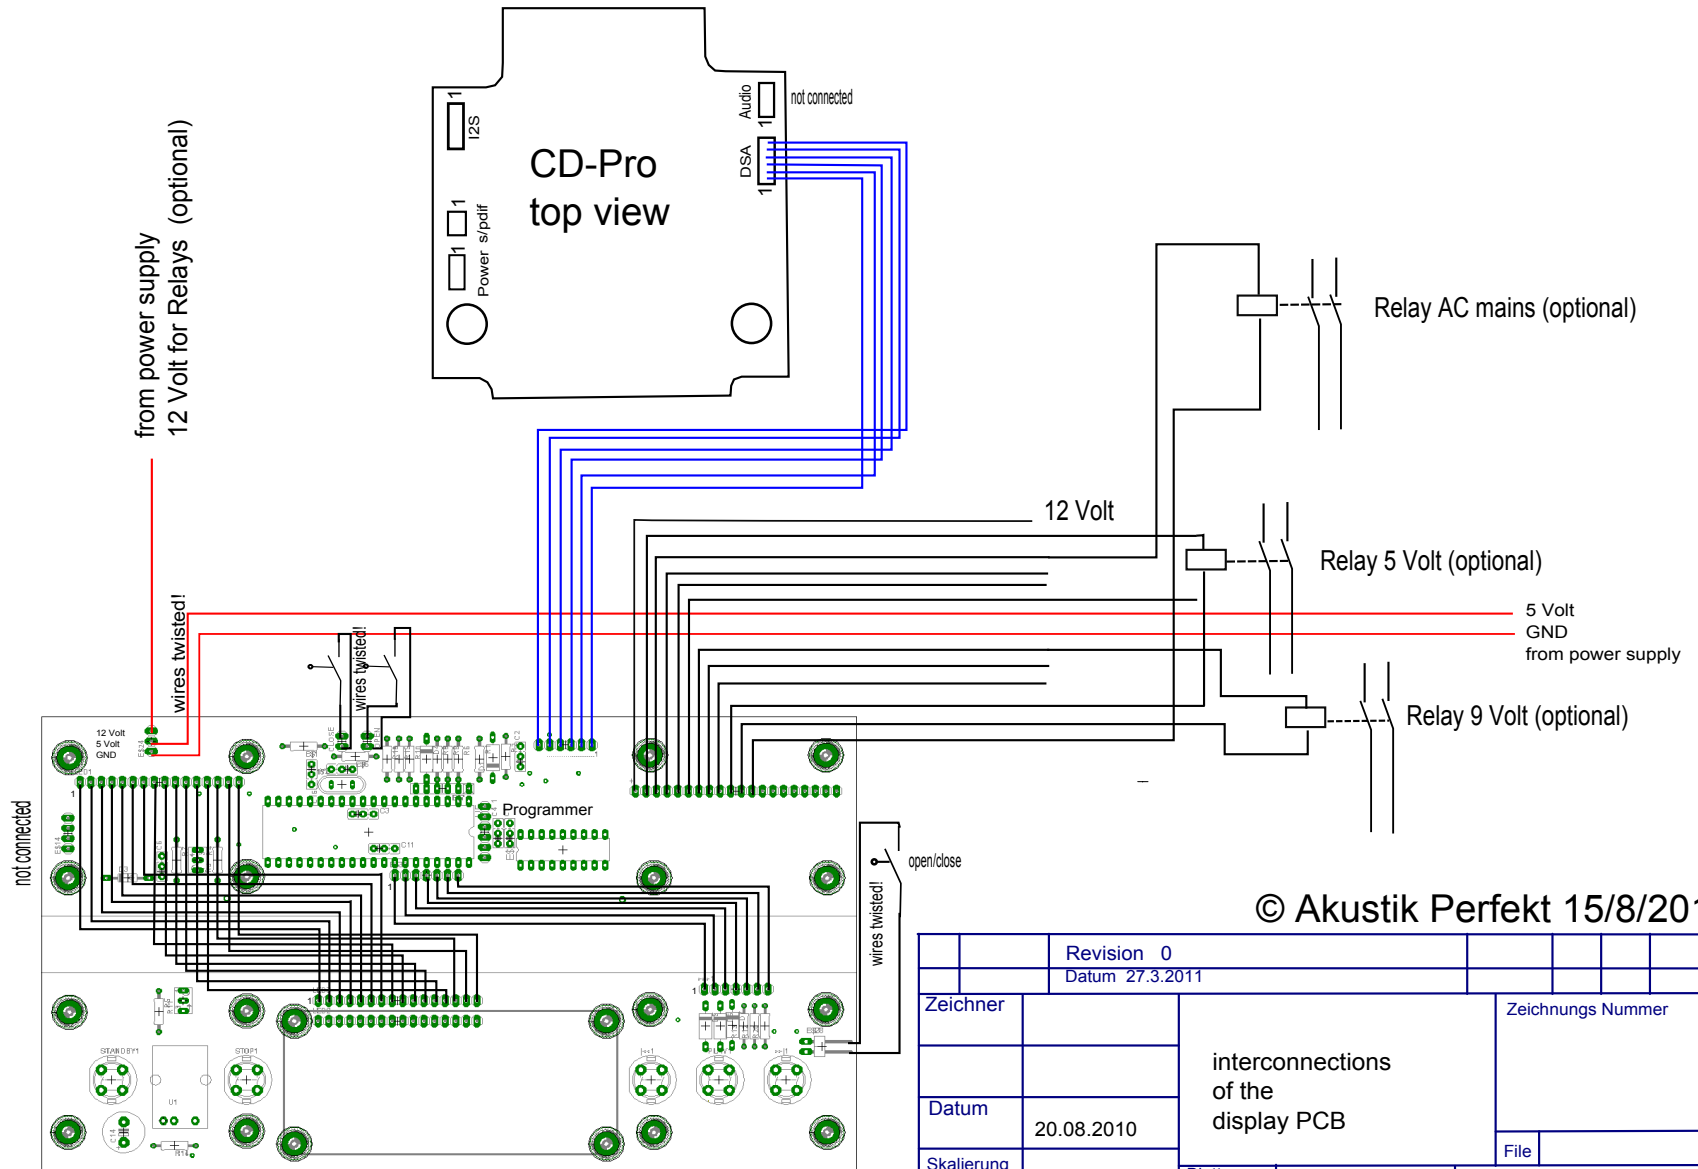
CD-Pro
top view

1
I2S

1
1
Power s/pdif

Audio
1
not connected

DSA
1

from power supply
12 Volt for Relays (optional)

Relay AC mains (optional)

12 Volt

Relay 5 Volt (optional)

5 Volt
GND
from power supply

Relay 9 Volt (optional)

wires twisted!

wires twisted!

12 Volt
5 Volt
GND

Programmer

not connected

open/close

wires twisted!

© Akustik Perfekt 15/8/20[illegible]

| | | Revision 0 | | | | |
|---|---|---|---|---|---|---|
| | | Datum 27.3.2011 | | | | |

Zeichner

Zeichnungs Nummer

interconnections
of the
display PCB

Datum
20.08.2010

File

Skalierung